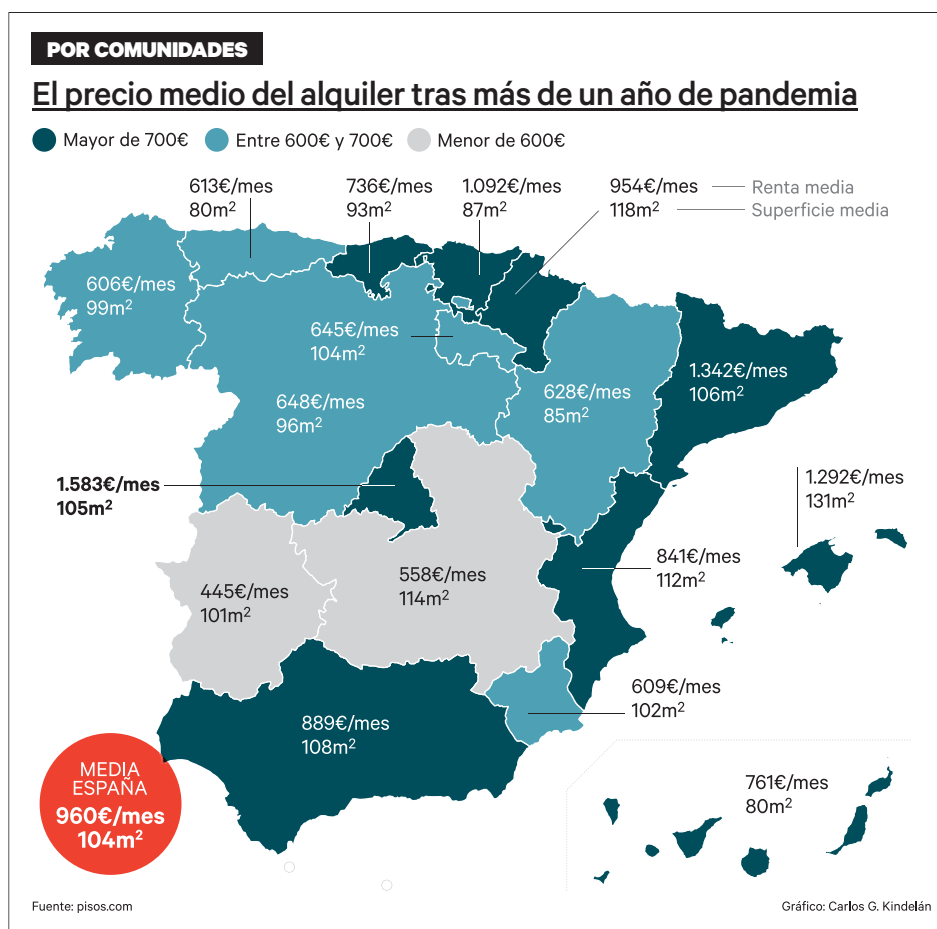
POR COMUNIDADES

El precio medio del alquiler tras más de un año de pandemia

Mayor de 700€ Entre 600€ y 700€ Menor de 600€

613€/mes
80m$^2$

736€/mes
93m$^2$

1.092€/mes
87m$^2$

954€/mes
118m$^2$

Renta media
Superficie media

606€/mes
99m$^2$

645€/mes
104m$^2$

648€/mes
96m$^2$

628€/mes
85m$^2$

1.342€/mes
106m$^2$

1.583€/mes
105m$^2$

1.292€/mes
131m$^2$

445€/mes
101m$^2$

558€/mes
114m$^2$

841€/mes
112m$^2$

609€/mes
102m$^2$

889€/mes
108m$^2$

MEDIA ESPAÑA
960€/mes
104m$^2$

761€/mes
80m$^2$

Fuente: pisos.com

Gráfico: Carlos G. Kindelán